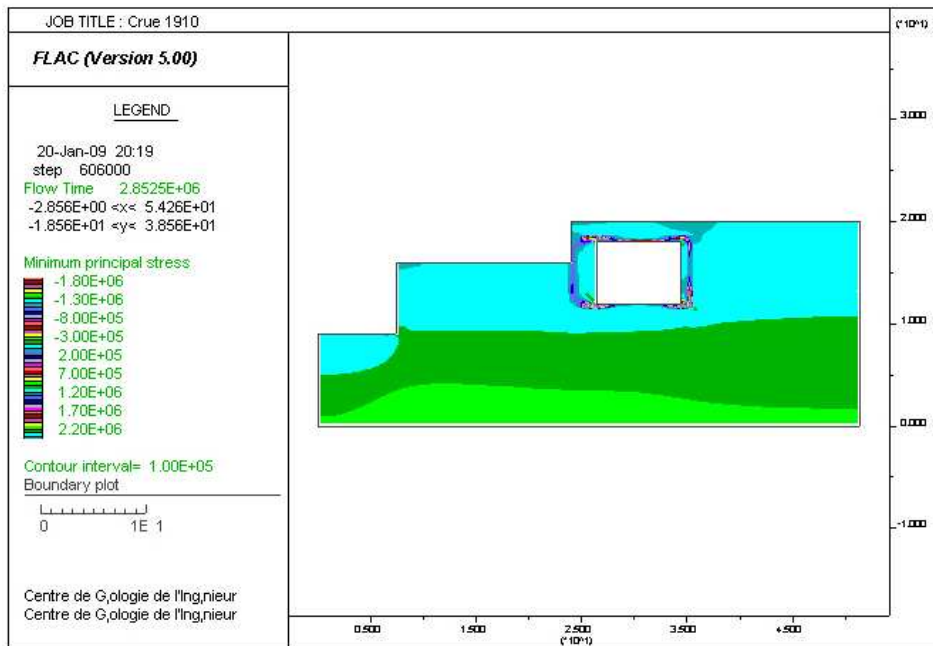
JOB TITLE : Crue 1910

FLAC (Version 5.00)

LEGEND

20-Jan-09 20:19
step 606000
Flow Time 2.8525E+06
-2.856E+00 <x< 5.426E+01
-1.856E+01 <y< 3.856E+01

Minimum principal stress
-1.80E+06
-1.30E+06
-8.00E+05
-3.00E+05
2.00E+05
7.00E+05
1.20E+06
1.70E+06
2.20E+06

Contour interval= 1.00E+05
Boundary plot

0 1E 1

Centre de G,ologie de l'Ing,nieur
Centre de G,ologie de l'Ing,nieur

(*10^1)
3.000
2.000
1.000
0.000
-1.000

0.500 1.500 2.500 3.500 4.500
(*10^1)